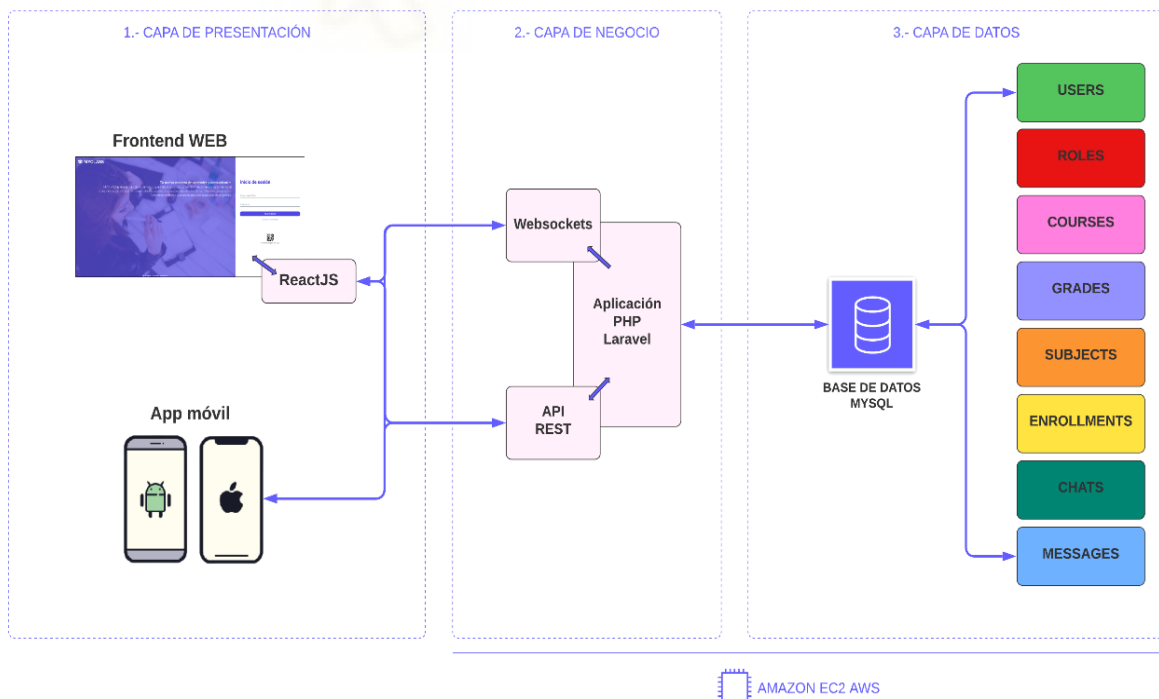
1.- CAPA DE PRESENTACIÓN

Frontend WEB

Inicio de sesión

ReactJS

App móvil

2.- CAPA DE NEGOCIO

Websockets

Aplicación PHP Laravel

API REST

3.- CAPA DE DATOS

BASE DE DATOS MYSQL

USERS

ROLES

COURSES

GRADES

SUBJECTS

ENROLLMENTS

CHATS

MESSAGES

AMAZON EC2 AWS